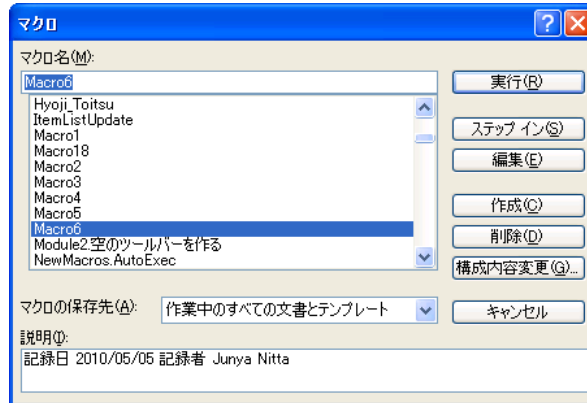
マクロ

マクロ名(M):

Macro6

Hyoji_Toitsu
ItemListUpdate
Macro1
Macro18
Macro2
Macro3
Macro4
Macro5
Macro6
Module2.空のツールバーを作る
NewMacros.AutoExec

実行(R)

ステップ イン(S)

編集(E)

作成(C)

削除(D)

構成内容変更(G)...

マクロの保存先(A): 作業中のすべての文書とテンプレート

キャンセル

説明(I):

記録日 2010/05/05 記録者 Junya Nitta